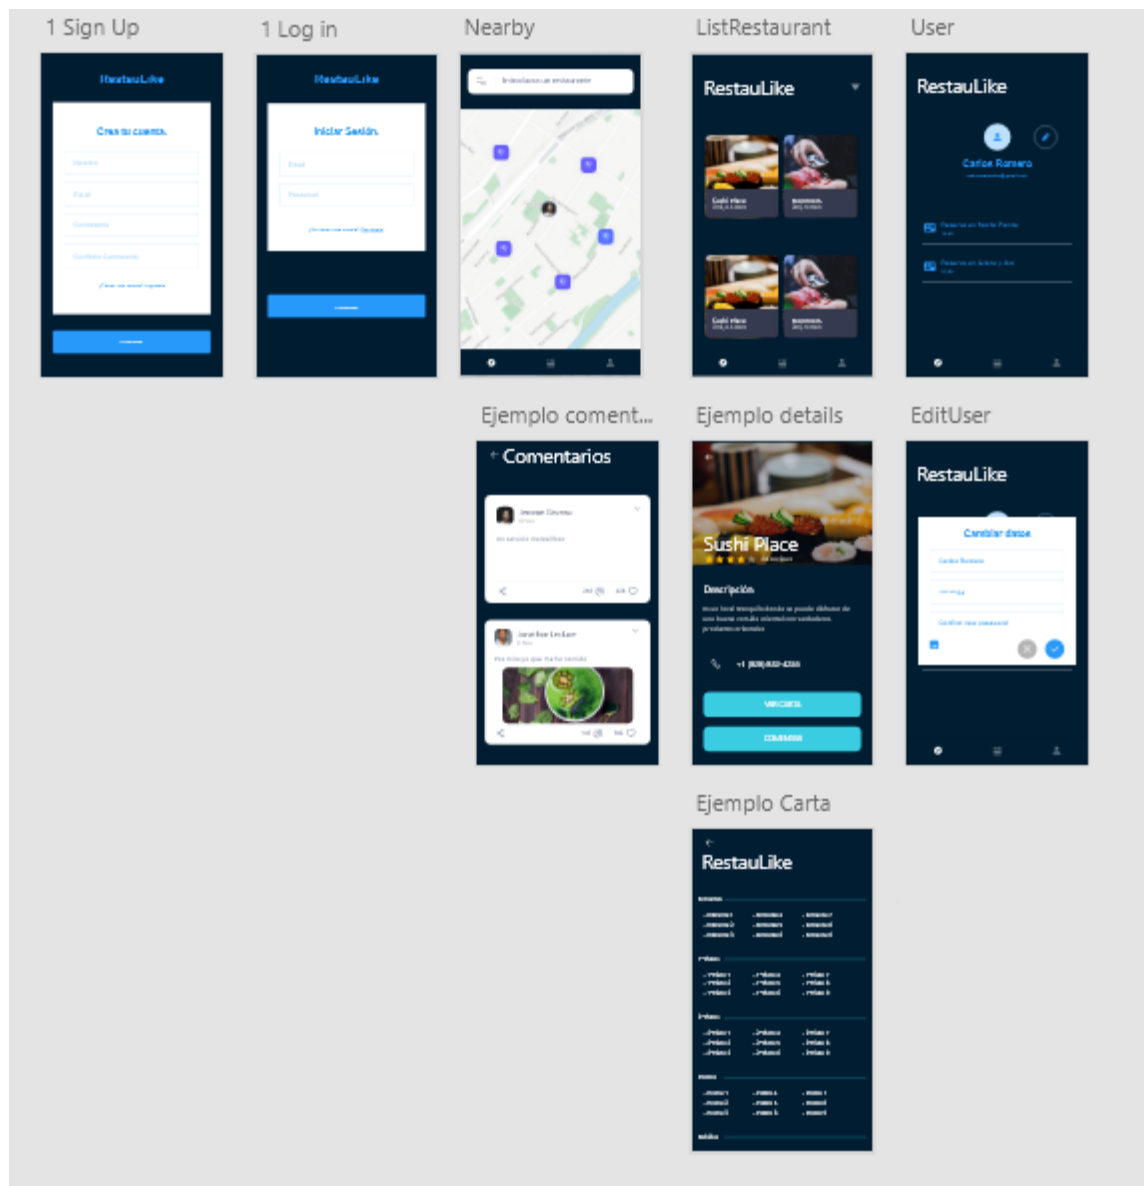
1 Sign Up

RestauLike

Crea tu cuenta.

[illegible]

1 Log in

RestauLike

Iniciar Sesión.

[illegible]

Nearby

Introduce un restaurante

ListRestaurant

RestauLike

Sushi Place

Sushi Place

User

RestauLike

Carlos Romero

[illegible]

Ejemplo coment...

Comentarios

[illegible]

Ejemplo details

Sushi Place

Descripción

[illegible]

+1 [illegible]

VER CARTA

COMENTAR

EditUser

RestauLike

Cambiar datos

Carlos Romero

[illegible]

Ejemplo Carta

RestauLike

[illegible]